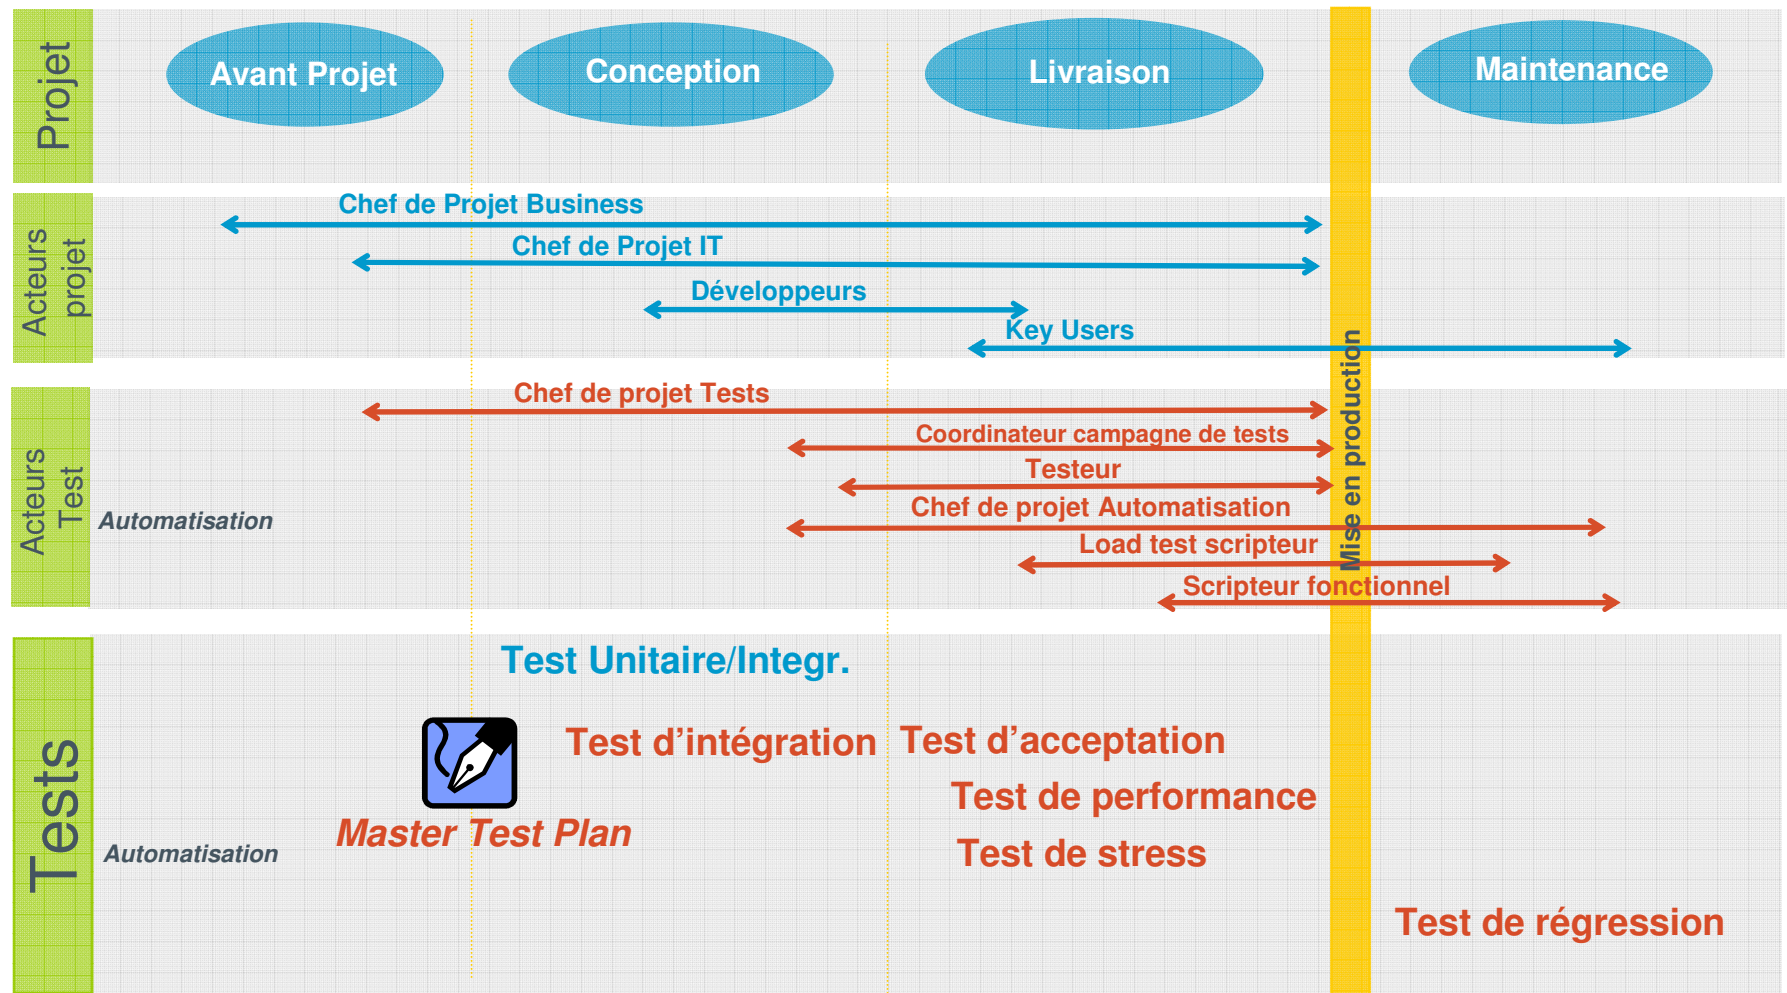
Projet

Avant Projet

Conception

Livraison

Maintenance

Acteurs projet

Chef de Projet Business

Chef de Projet IT

Développeurs

Key Users

Mise en production

Acteurs Test

Chef de projet Tests

Coordinateur campagne de tests

Testeur

Chef de projet Automatisation

Automatisation

Load test scripteur

Scripteur fonctionnel

Tests

Test Unitaire/Integr.

Test d'intégration

Test d'acceptation

Test de performance

Master Test Plan

Automatisation

Test de stress

Test de régression